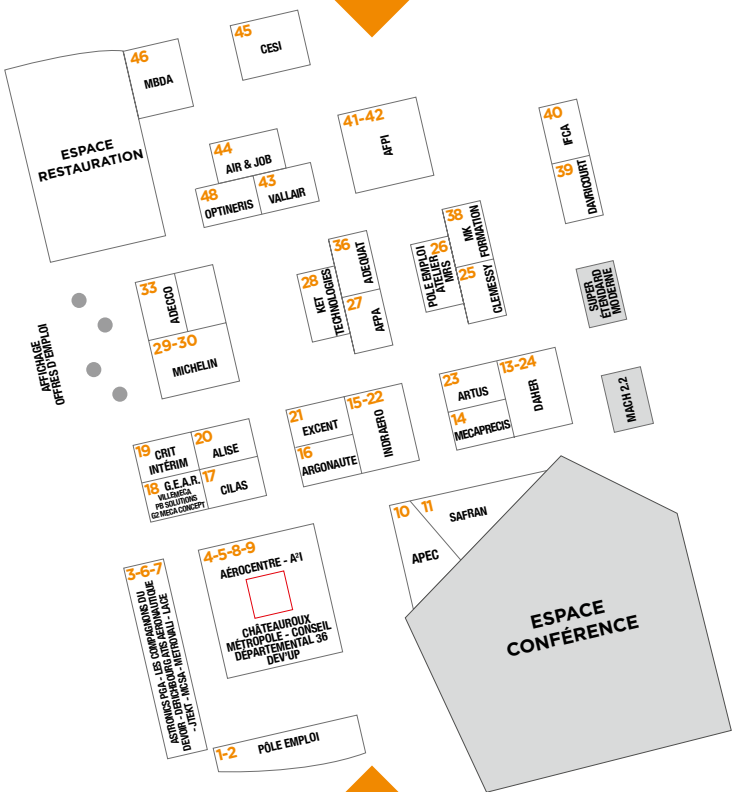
45
CESI

46
MBDA

ESPACE RESTAURATION

44
AIR & JOB

48
OPTINERIS

43
VALLAIR

41-42
AFPI

40
IFCA

39
DAVRICOURT

38
MK FORMATION

26
POLE EMPLOI ATELIER MRS

25
CLEMESSY

36
ADEQUAT

28
KET TECHNOLOGIES

27
AFPA

33
ADECCO

29-30
MICHELIN

AFFICHAGE OFFRES D'EMPLOI

SUPER ÉTENDARD MODERNE

MACH 2.2

23
ARTUS

13-24
DAHER

14
MECAPRECIS

21
EXCENT

15-22
INDRAERO

16
ARGONAUTE

19
CRIT INTÉRIM

20
ALISE

18
G.E.A.R.
VILLEMECA
PB SOLUTIONS
62 MECA CONCEPT

17
CILAS

10
APEC

11
SAFRAN

ESPACE CONFÉRENCE

3-6-7
ASTRONICS PGA - LES COMPAGNONS DU DEVOIR - DERICHEBOURG ATIS AÉRONAUTIQUE - JTEKT - MCSA - METROVALI - LACE

4-5-8-9
AÉROCENTRE - A²I
CHÂTEAUROUX MÉTROPOLE - CONSEIL DÉPARTEMENTAL 36
DEV'UP

1-2
PÔLE EMPLOI